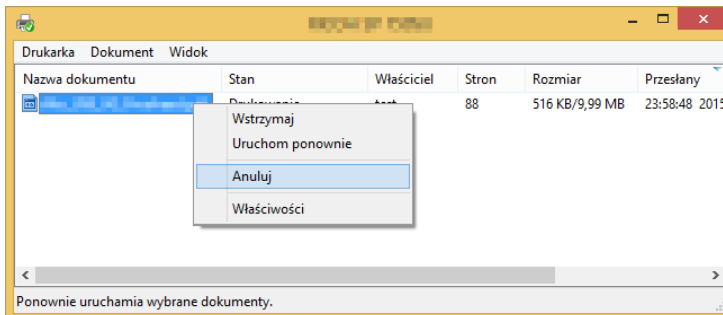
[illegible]

Drukarka Dokument Widok

| Nazwa dokumentu | Stan | Właściciel | Stron | Rozmiar | Przesłany |
|---|---|---|---|---|---|
| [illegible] | Drukowanie | test | 88 | 516 KB/9,99 MB | 23:58:48 2015 |

Wstrzymaj
Uruchom ponownie
Anuluj
Właściwości

Ponownie uruchamia wybrane dokumenty.